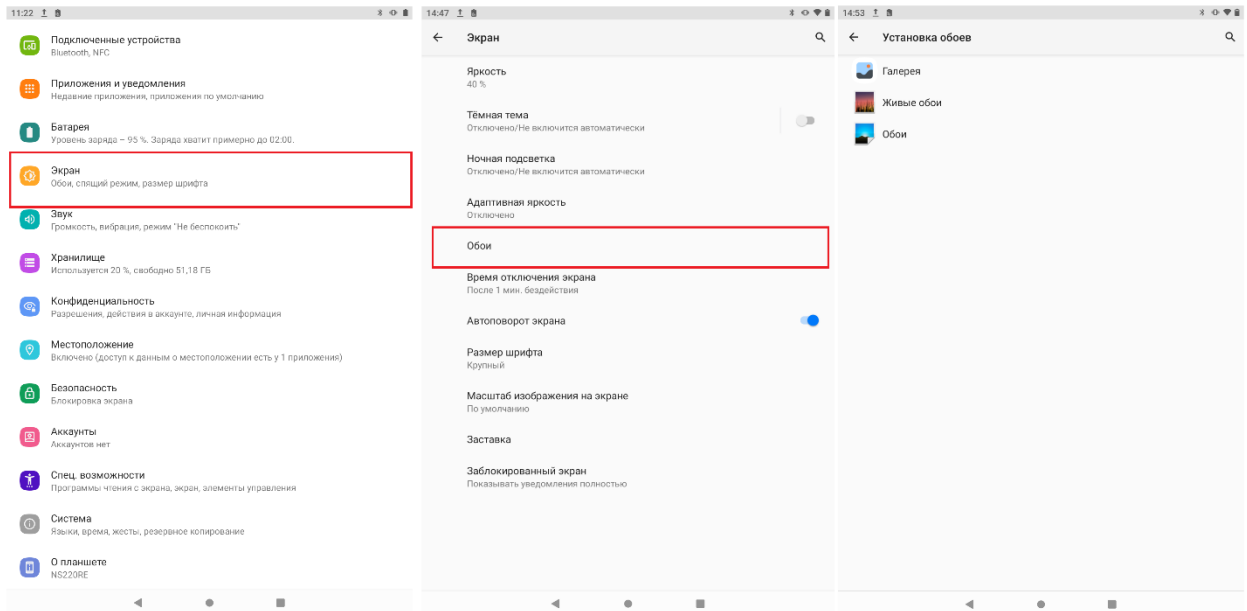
11:22

Подключенные устройства
Bluetooth, NFC

Приложения и уведомления
Недавние приложения, приложения по умолчанию

Батарея
Уровень заряда – 95 %. Заряда хватит примерно до 02:00.

Экран
Обои, спящий режим, размер шрифта

Звук
Громкость, вибрация, режим "Не беспокоить"

Хранилище
Используется 20 %, свободно 51,18 ГБ

Конфиденциальность
Разрешения, действия в аккаунте, личная информация

Местоположение
Включено (доступ к данным о местоположении есть у 1 приложения)

Безопасность
Блокировка экрана

Аккаунты
Аккаунтов нет

Спец. возможности
Программы чтения с экрана, экран, элементы управления

Система
Языки, время, жесты, резервное копирование

О планшете
NS220RE

14:47

Экран

Яркость
40 %

Тёмная тема
Отключено/Не включится автоматически

Ночная подсветка
Отключено/Не включится автоматически

Адаптивная яркость
Отключено

Обои

Время отключения экрана
После 1 мин. бездействия

Автоповорот экрана

Размер шрифта
Крупный

Масштаб изображения на экране
По умолчанию

Заставка

Заблокированный экран
Показывать уведомления полностью

14:53

Установка обоев

Галерея

Живые обои

Обои